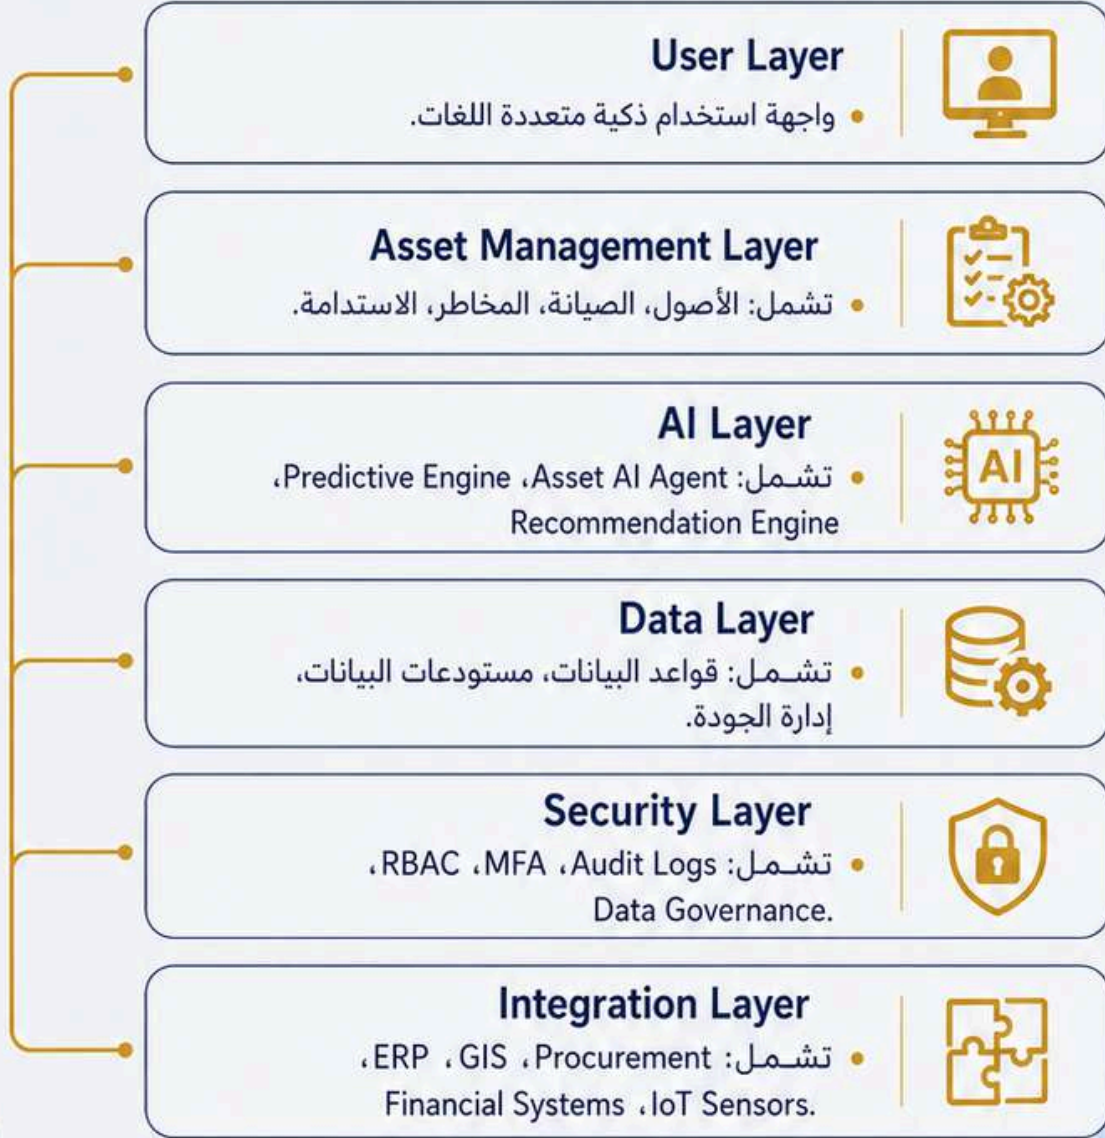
User Layer

• واجهة استخدام ذكية متعددة اللغات.

Asset Management Layer

• تشمل: الأصول، الصيانة، المخاطر، الاستدامة.

AI Layer

• تشـمـل: Asset AI Agent، Predictive Engine، Recommendation Engine

AI

Data Layer

• تشـمـل: قواعد البيانات، مستودعات البيانات، إدارة الجودة.

Security Layer

• تشـمـل: Audit Logs، MFA، RBAC، Data Governance.

Integration Layer

• تشـمـل: Procurement، GIS، ERP، IoT Sensors، Financial Systems.